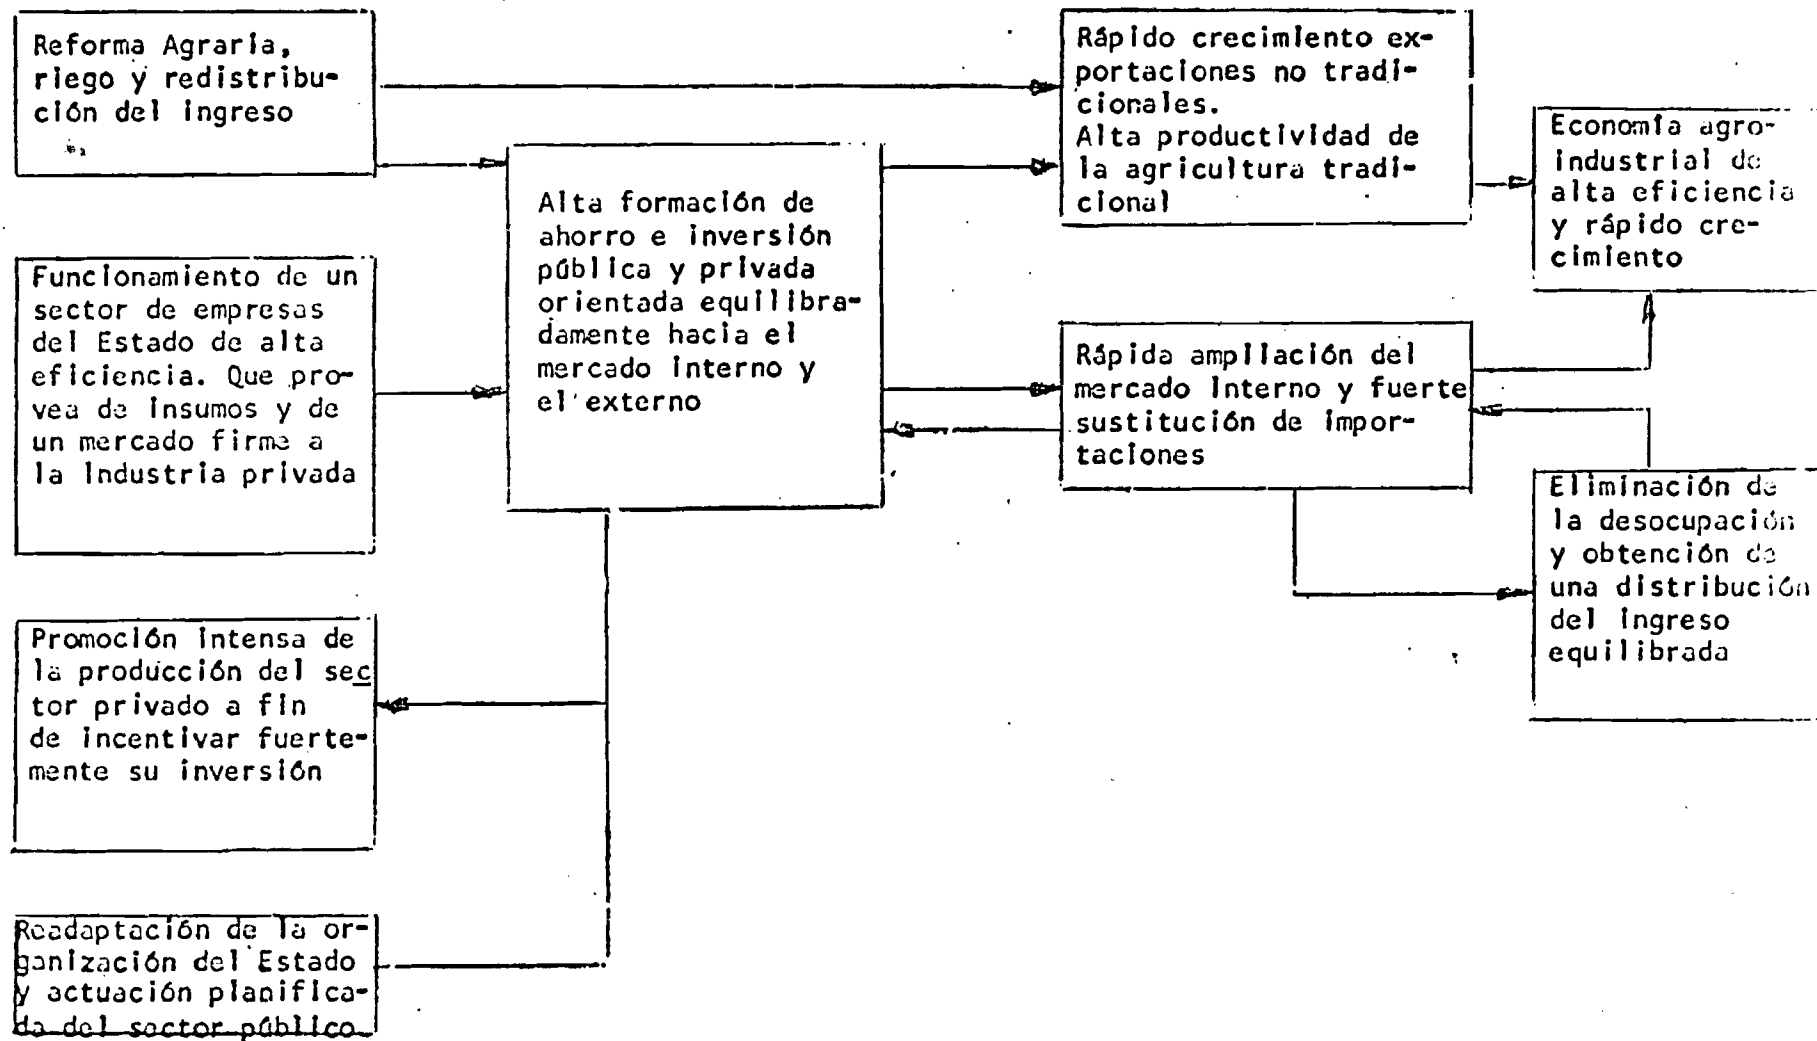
Reforma Agraria, riego y redistribución del ingreso

Funcionamiento de un sector de empresas del Estado de alta eficiencia. Que provea de insumos y de un mercado firme a la industria privada

Promoción intensa de la producción del sector privado a fin de incentivar fuertemente su inversión

Readaptación de la organización del Estado y actuación planificada del sector público

Alta formación de ahorro e inversión pública y privada orientada equilibradamente hacia el mercado interno y el externo

Rápido crecimiento exportaciones no tradicionales. Alta productividad de la agricultura tradicional

Rápida ampliación del mercado interno y fuerte sustitución de importaciones

Economía agroindustrial de alta eficiencia y rápido crecimiento

Eliminación de la desocupación y obtención de una distribución del ingreso equilibrada